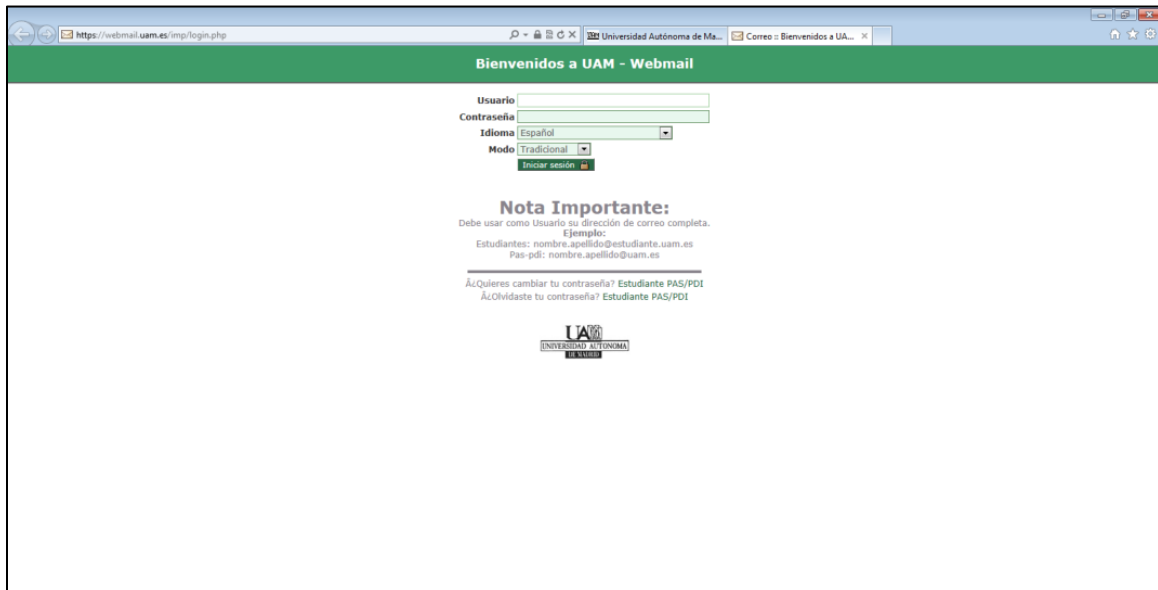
https://webmail.uam.es/imp/login.php

Universidad Autónoma de Ma...

Correo :: Bienvenidos a UA...

Bienvenidos a UAM - Webmail

Usuario

Contraseña

Idioma Español

Modo Tradicional

Iniciar sesión

Nota Importante:

Debe usar como Usuario su dirección de correo completa.
Ejemplo:
Estudiantes: nombre.apellido@estudiante.uam.es
Pas-pdi: nombre.apellido@uam.es

Â¿Quieres cambiar tu contraseña? Estudiante PAS/PDI
Â¿Olvidaste tu contraseña? Estudiante PAS/PDI

UAM
UNIVERSIDAD AUTONOMA
DE MADRID